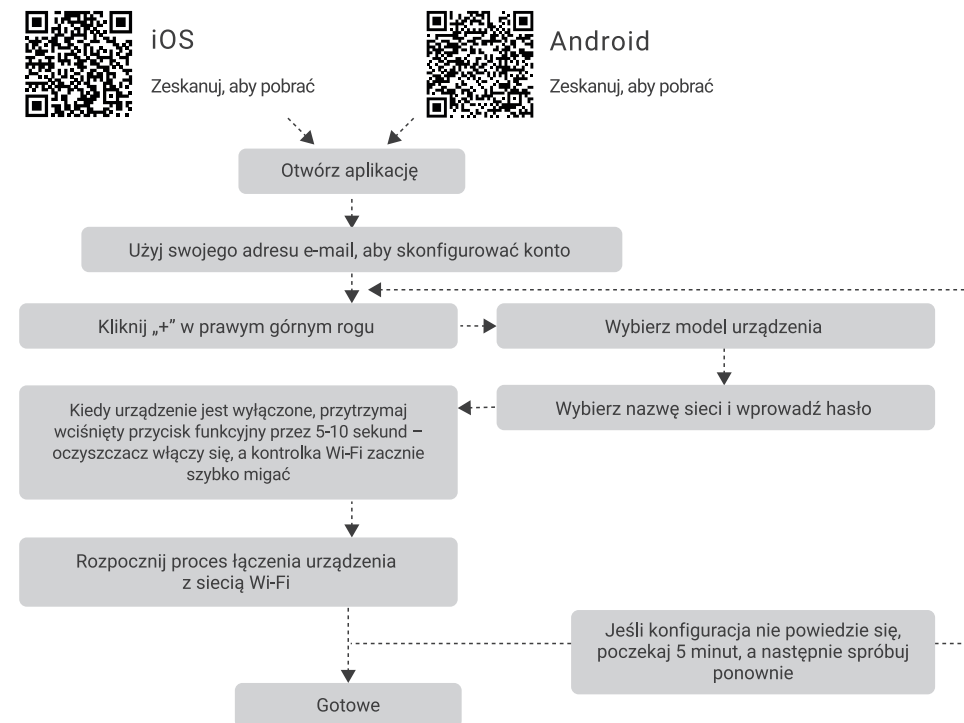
iOS

Zeskanuj, aby pobrać

Android

Zeskanuj, aby pobrać

Otwórz aplikację

Użyj swojego adresu e-mail, aby skonfigurować konto

Kliknij „+" w prawym górnym rogu

Wybierz model urządzenia

Wybierz nazwę sieci i wprowadź hasło

Kiedy urządzenie jest wyłączone, przytrzymaj wciśnięty przycisk funkcyjny przez 5-10 sekund – oczyszczacz włączy się, a kontrolka Wi-Fi zacznie szybko migać

Rozpocznij proces łączenia urządzenia z siecią Wi-Fi

Jeśli konfiguracja nie powiedzie się, poczekaj 5 minut, a następnie spróbuj ponownie

Gotowe